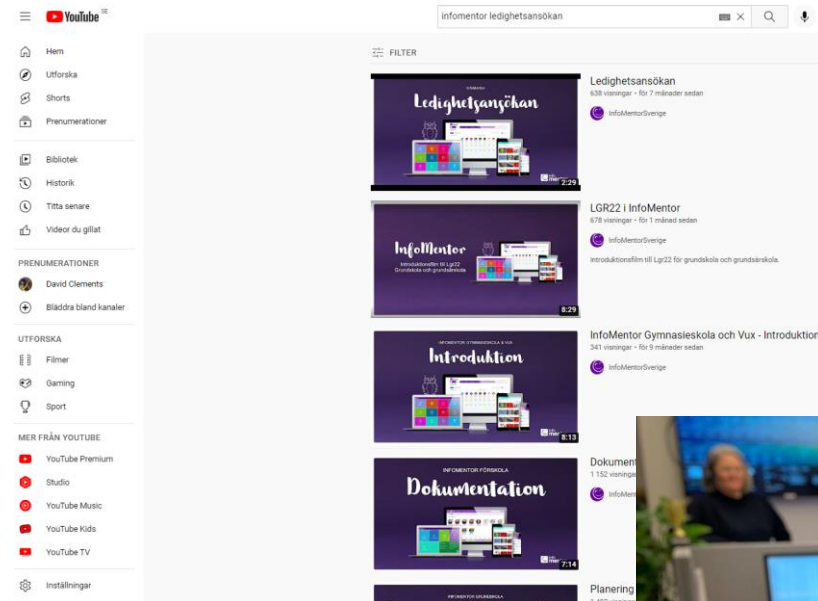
YouTube SE

infomentor ledighetsansökan

Hem
Utforska
Shorts
Prenumerationer

Bibliotek
Historik
Titta senare
Videor du gillat

PRENUMERATIONER
David Clements
Bläddra bland kanaler

UTFORSKA
Filmer
Gaming
Sport

MER FRÅN YOUTUBE
YouTube Premium
Studio
YouTube Music
YouTube Kids
YouTube TV

Inställningar

FILTER

Ledighetsansökan
2:29
Ledighetsansökan
638 visningar · för 7 månader sedan
InfoMentorSverige

InfoMentor
Introduktionsfilm till Lgr22 Grundskola och grundsärskola
8:29
LGR22 i InfoMentor
678 visningar · för 1 månad sedan
InfoMentorSverige
Introduktionsfilm till Lgr22 för grundskola och grundsärskola.

INFOMENTOR GYMNASIESKOLA & VUX
Introduktion
8:13
InfoMentor Gymnasieskola och Vux - Introduktion
341 visningar · för 9 månader sedan
InfoMentorSverige

INFOMENTOR FÖRSKOLA
Dokumentation
7:14
Dokument
1 152 visningar
InfoMent

Planering